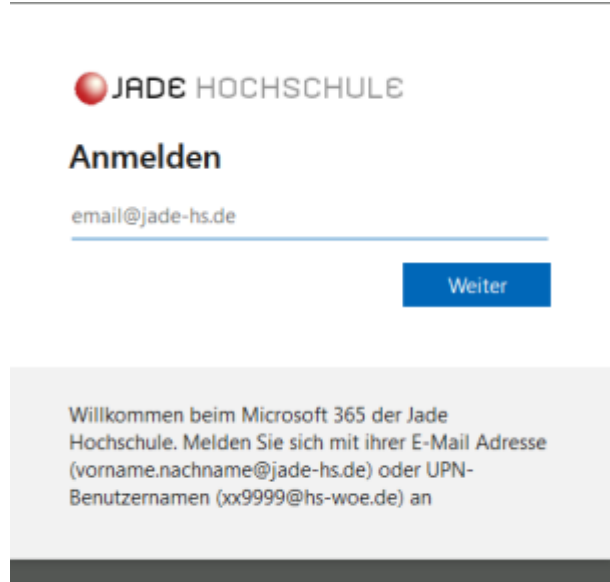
JADE HOCHSCHULE

Anmelden

email@jade-hs.de

Weiter

Willkommen beim Microsoft 365 der Jade Hochschule. Melden Sie sich mit ihrer E-Mail Adresse (vorname.nachname@jade-hs.de) oder UPN-Benutzernamen (xx9999@hs-woe.de) an